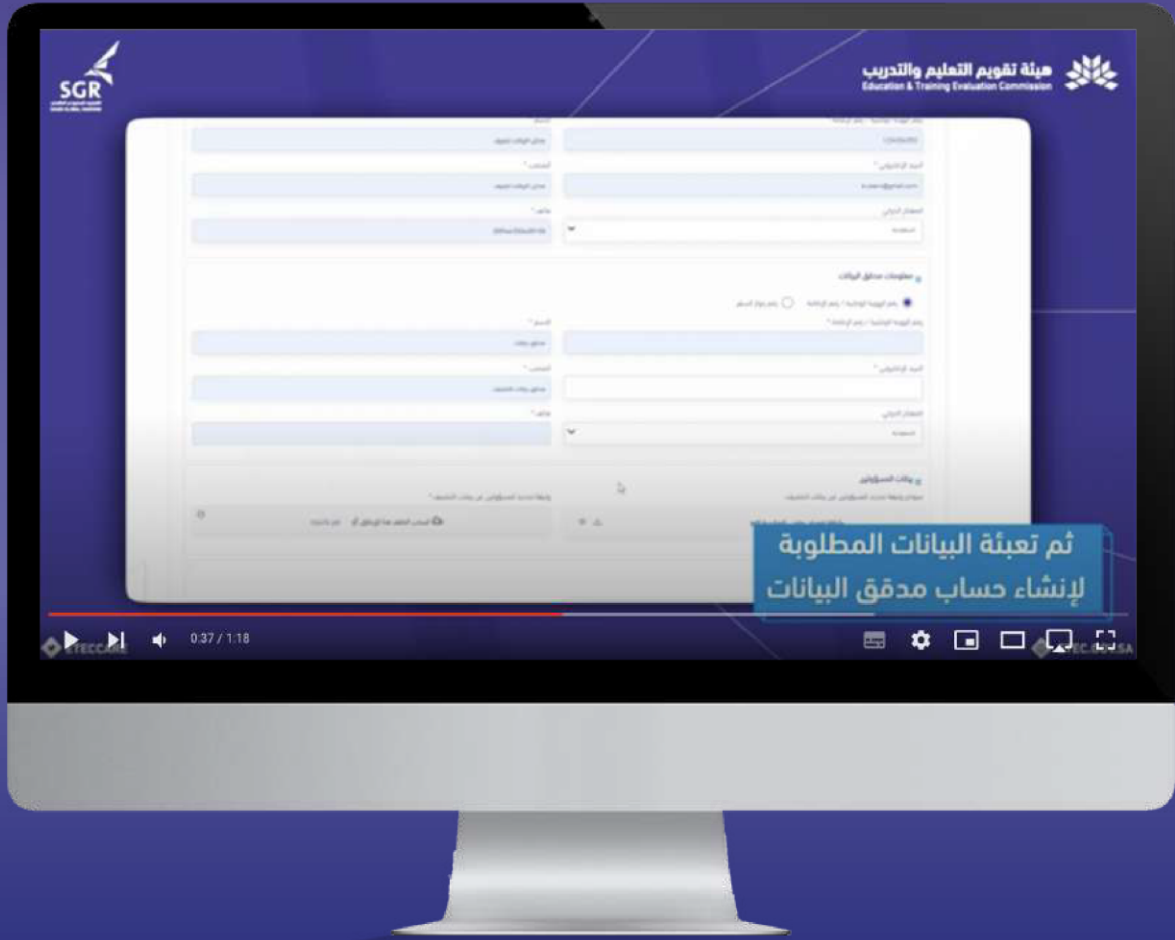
SGR

هيئة تقويم التعليم والتدريب
Education & Training Evaluation Commission

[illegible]

معلومات مدقق البيانات

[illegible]

بيانات المسؤولين

ثم تعبئة البيانات المطلوبة
لإنشاء حساب مدقق البيانات

0:37 / 1:18

ETECCARE

ETEC.GOV.SA